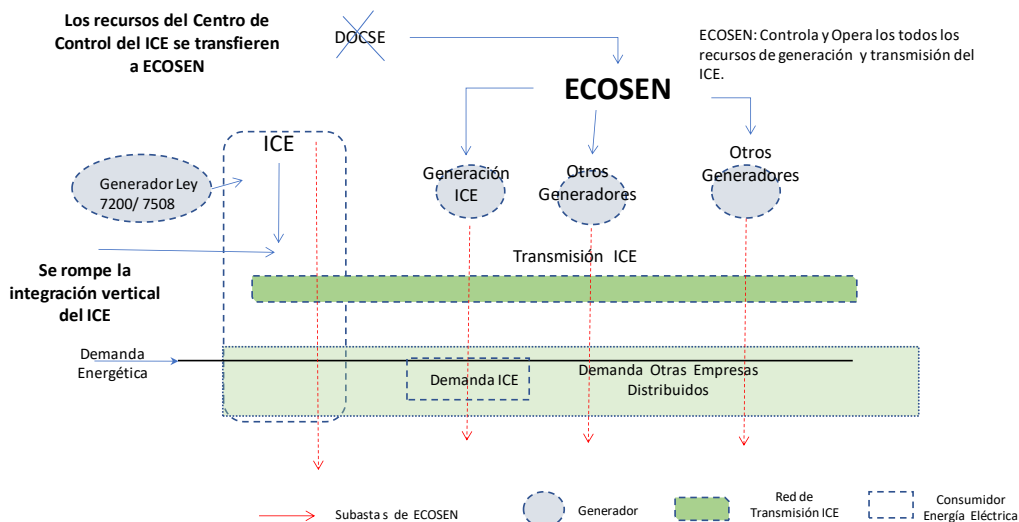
Los recursos del Centro de Control del ICE se transfieren a ECOSEN

DOCSE

ECOSEN: Controla y Opera los todos los recursos de generación y transmisión del ICE.

ECOSEN

ICE

Generador Ley 7200/ 7508

Generación ICE

Otros Generadores

Otros Generadores

Transmisión ICE

Se rompe la integración vertical del ICE

Demanda Energética

Demanda ICE

Demanda Otras Empresas Distribuidos

Subasta s de ECOSEN

Generador

Red de Transmisión ICE

Consumidor Energía Eléctrica